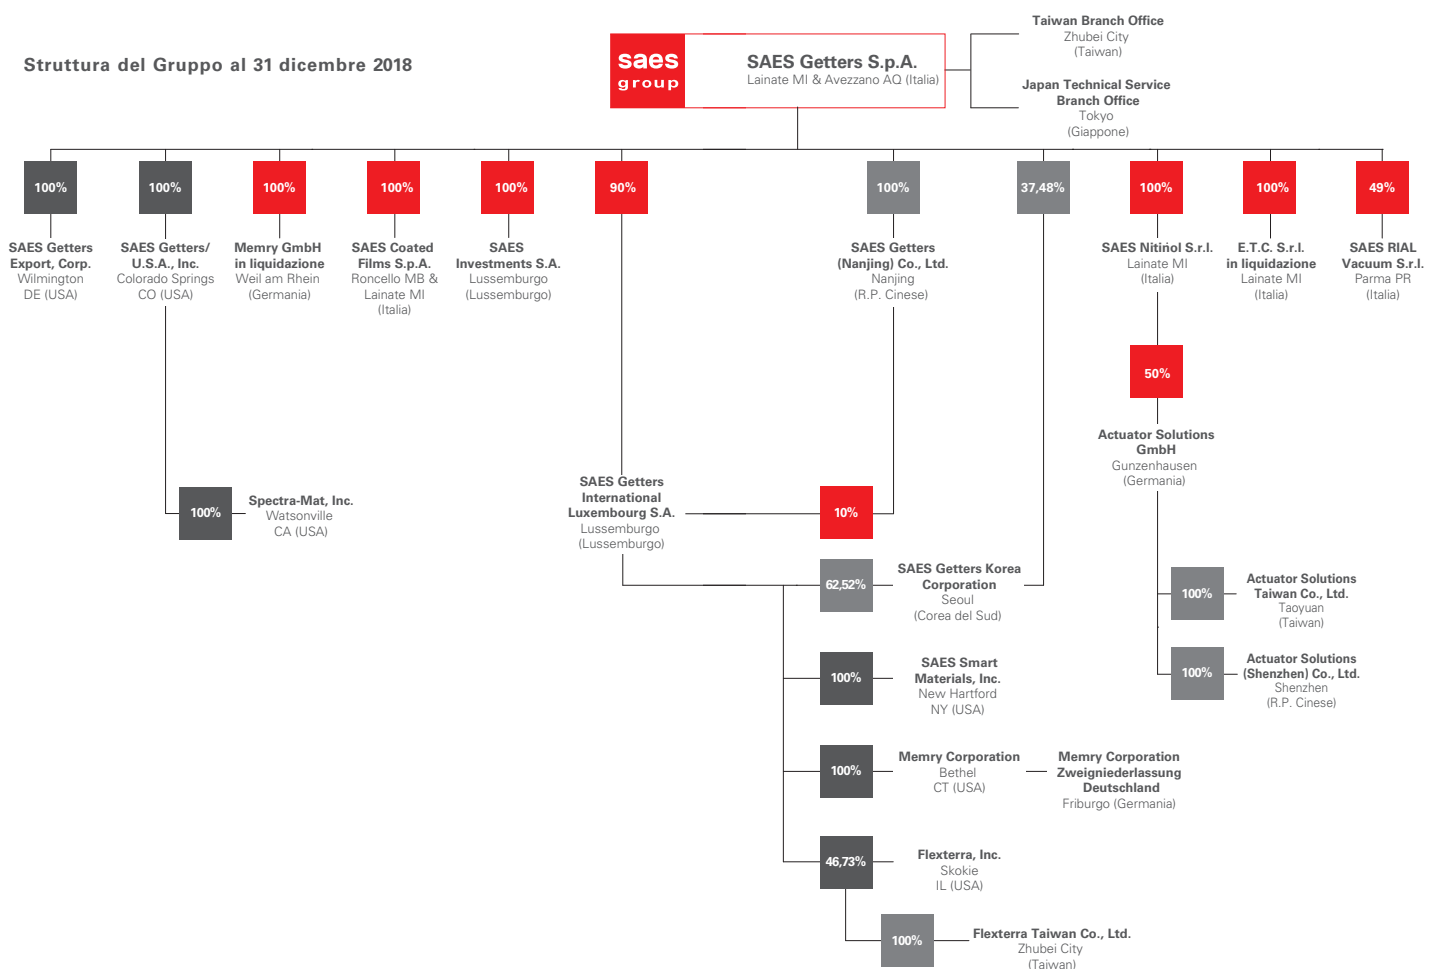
Struttura del Gruppo al 31 dicembre 2018

saes group

SAES Getters S.p.A.
Lainate MI & Avezzano AQ (Italia)

Taiwan Branch Office
Zhubei City
(Taiwan)

Japan Technical Service Branch Office
Tokyo
(Giappone)

100%
SAES Getters Export, Corp.
Wilmington
DE (USA)

100%
SAES Getters/ U.S.A., Inc.
Colorado Springs
CO (USA)

100%
Memry GmbH in liquidazione
Weil am Rhein
(Germania)

100%
SAES Coated Films S.p.A.
Roncello MB & Lainate MI
(Italia)

100%
SAES Investments S.A.
Lussemburgo
(Lussemburgo)

90%

100%
SAES Getters (Nanjing) Co., Ltd.
Nanjing
(R.P. Cinese)

37,48%

100%
SAES Nitinol S.r.l.
Lainate MI
(Italia)

100%
E.T.C. S.r.l. in liquidazione
Lainate MI
(Italia)

49%
SAES RIAL Vacuum S.r.l.
Parma PR
(Italia)

50%
Actuator Solutions GmbH
Gunzenhausen
(Germania)

100%
Spectra-Mat, Inc.
Watsonville
CA (USA)

SAES Getters International Luxembourg S.A.
Lussemburgo
(Lussemburgo)

10%

62,52%
SAES Getters Korea Corporation
Seoul
(Corea del Sud)

100%
Actuator Solutions Taiwan Co., Ltd.
Taoyuan
(Taiwan)

100%
Actuator Solutions (Shenzhen) Co., Ltd.
Shenzhen
(R.P. Cinese)

100%
SAES Smart Materials, Inc.
New Hartford
NY (USA)

100%
Memry Corporation
Bethel
CT (USA)

Memry Corporation Zweigniederlassung Deutschland
Friburgo (Germania)

46,73%
Flexterra, Inc.
Skokie
IL (USA)

100%
Flexterra Taiwan Co., Ltd.
Zhubei City
(Taiwan)